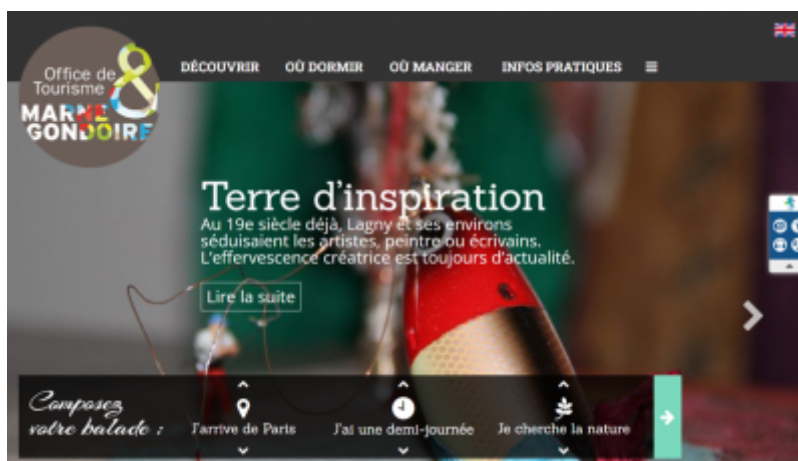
Office de Tourisme
MARNE & GONDOIRE

DÉCOUVRIR OÙ DORMIR OÙ MANGER INFOS PRATIQUES

Terre d'inspiration
Au 19e siècle déjà, Lagny et ses environs séduisaient les artistes, peintre ou écrivains. L'effervescence créatrice est toujours d'actualité.

Lire la suite

Composez votre balade :

J'arrive de Paris

J'ai une demi-journée

Je cherche la nature